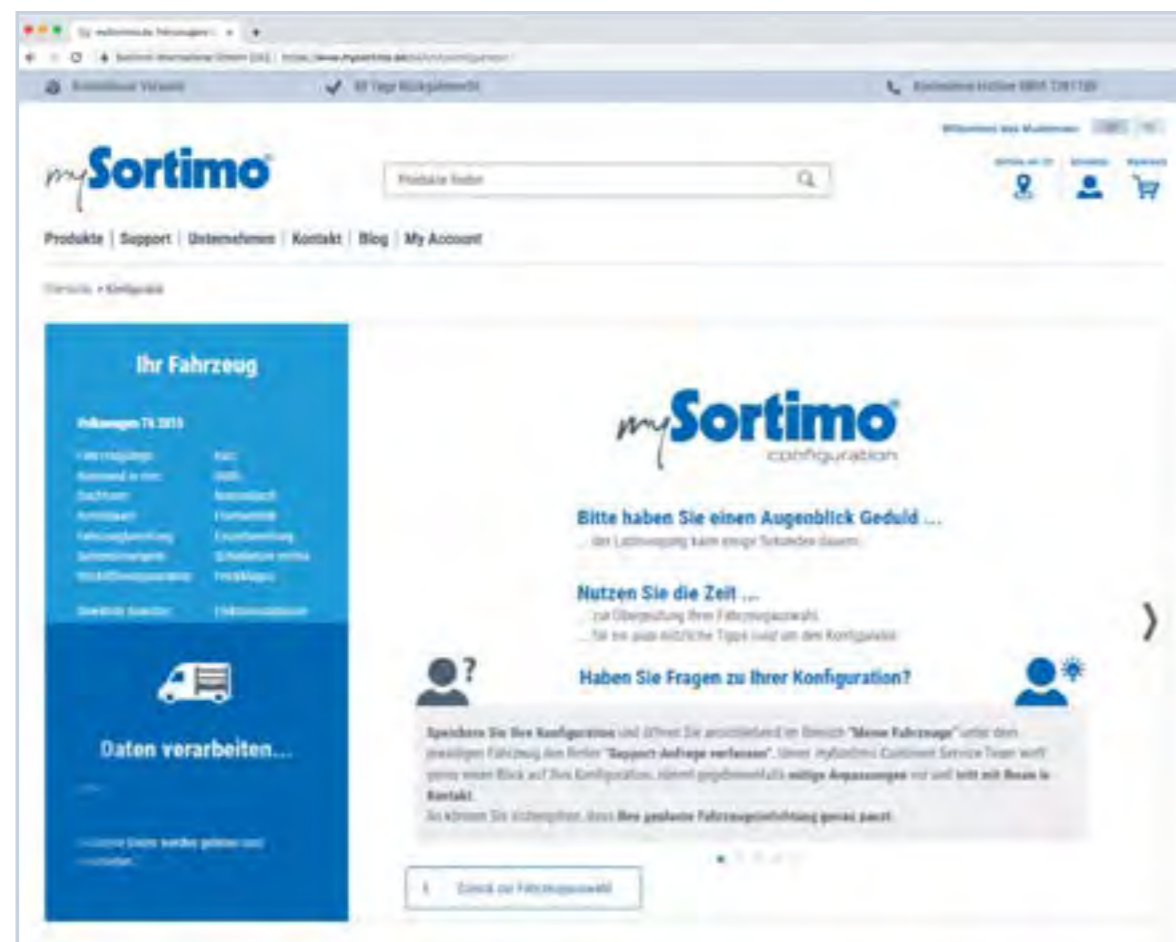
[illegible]

Kostenloser Versand | 30 Tage Rückgaberecht | Kostenlose Hotline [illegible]

mySortimo

Produkte finden

Produkte | Support | Unternehmen | Kontakt | Blog | My Account

Startseite > Konfigurator

Ihr Fahrzeug

Volkswagen T6 2015

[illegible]

Daten verarbeiten...

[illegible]

mySortimo configuration

Bitte haben Sie einen Augenblick Geduld ...
... der Ladevorgang kann einige Sekunden dauern.

Nutzen Sie die Zeit ...
... zur Überprüfung Ihrer Fahrzeugauswahl.
... für ein paar nützliche Tipps rund um den Konfigurator.

Haben Sie Fragen zu Ihrer Konfiguration?

Speichern Sie Ihre Konfiguration und öffnen Sie anschließend im Bereich "Meine Fahrzeuge" unter dem jeweiligen Fahrzeug den Reiter "Support-Anfrage verfassen". Unser mySortimo Customer Service Team wirft gerne einen Blick auf Ihre Konfiguration, nimmt gegebenenfalls nötige Anpassungen vor und tritt mit Ihnen in Kontakt.
So können Sie sichergehen, dass Ihre geplante Fahrzeugeinrichtung genau passt.

Zurück zur Fahrzeugauswahl